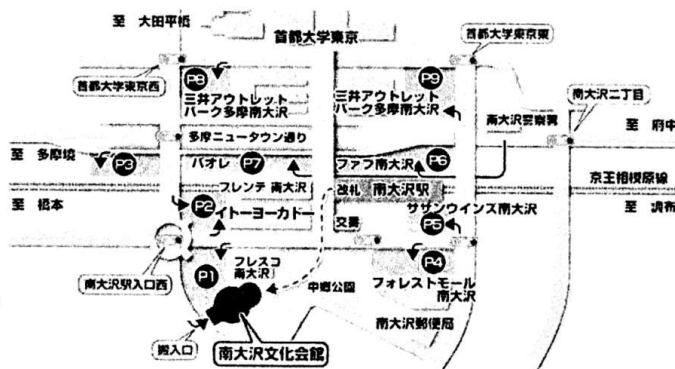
至 大田平橋

首都大学東京

首都大学東京東

首都大学東京西

P8

三井アウトレットパーク多摩南大沢

P9

三井アウトレットパーク多摩南大沢

南大沢二丁目

南大沢警察署

至 府中

多摩ニュータウン通り

至 多摩境

P3

バオレ

P7

ファブ南大沢

P6

京王相模原線

フレンテ南大沢

改札 南大沢駅

至 橋本

P2

イトーヨーカドー

サザンウインズ南大沢

至 調布

交番

P5

南大沢駅入口西

P1

フレスコ南大沢

P4

中郷公園

フォレストモール南大沢

南大沢郵便局

搬入口

南大沢文化会館